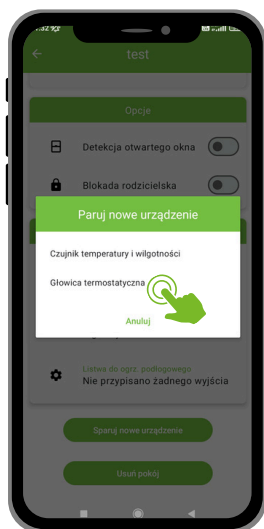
test

Opcje

Detekcja otwartego okna

Blokada rodzicielska

Paruj nowe urządzenie

Czujnik temperatury i wilgotności

Głowica termostatyczna

Anuluj

Listwa do ogrz. podłogowego

Nie przypisano żadnego wyjścia

Sparuj nowe urządzenie

Usuń pokój